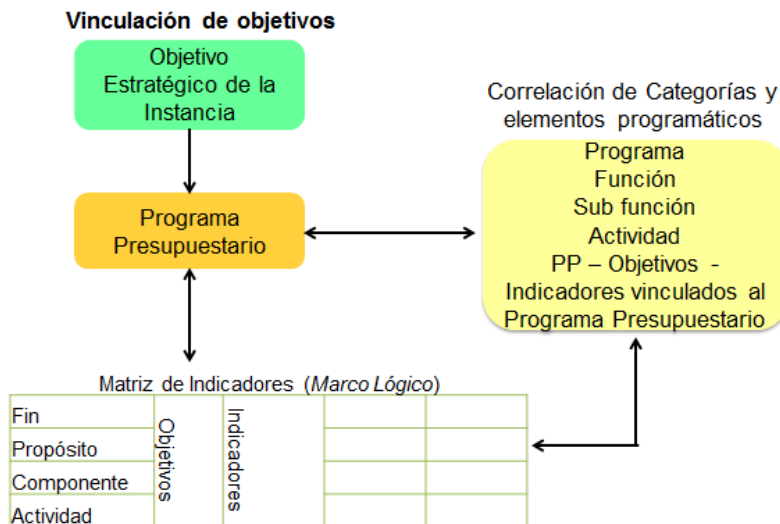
Vinculación de objetivos

Objetivo Estratégico de la Instancia

Programa Presupuestario

Correlación de Categorías y elementos programáticos

Programa
Función
Sub función
Actividad
PP – Objetivos - Indicadores vinculados al Programa Presupuestario

Matriz de Indicadores (*Marco Lógico*)

| Fin | Objetivos | Indicadores | | |
|---|---|---|---|---|
| Propósito | | | | |
| Componente | | | | |
| Actividad | | | | |